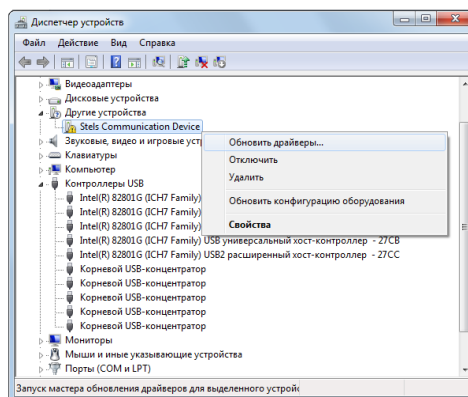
Диспетчер устройств

Файл Действие Вид Справка

Видеоадаптеры
Дисковые устройства
Другие устройства
Stels Communication Device
Звуковые, видео и игровые устр
Клавиатуры
Компьютер
Контроллеры USB
Intel(R) 82801G (ICH7 Family)
Intel(R) 82801G (ICH7 Family)
Intel(R) 82801G (ICH7 Family)
Intel(R) 82801G (ICH7 Family)
Intel(R) 82801G (ICH7 Family) USB универсальный хост-контроллер - 27CB
Intel(R) 82801G (ICH7 Family) USB2 расширенный хост-контроллер - 27CC
Корневой USB-концентратор
Корневой USB-концентратор
Корневой USB-концентратор
Корневой USB-концентратор
Корневой USB-концентратор
Мониторы
Мыши и иные указывающие устройства
Порты (COM и LPT)

Обновить драйверы...
Отключить
Удалить
Обновить конфигурацию оборудования
Свойства

Запуск мастера обновления драйверов для выделенного устройс